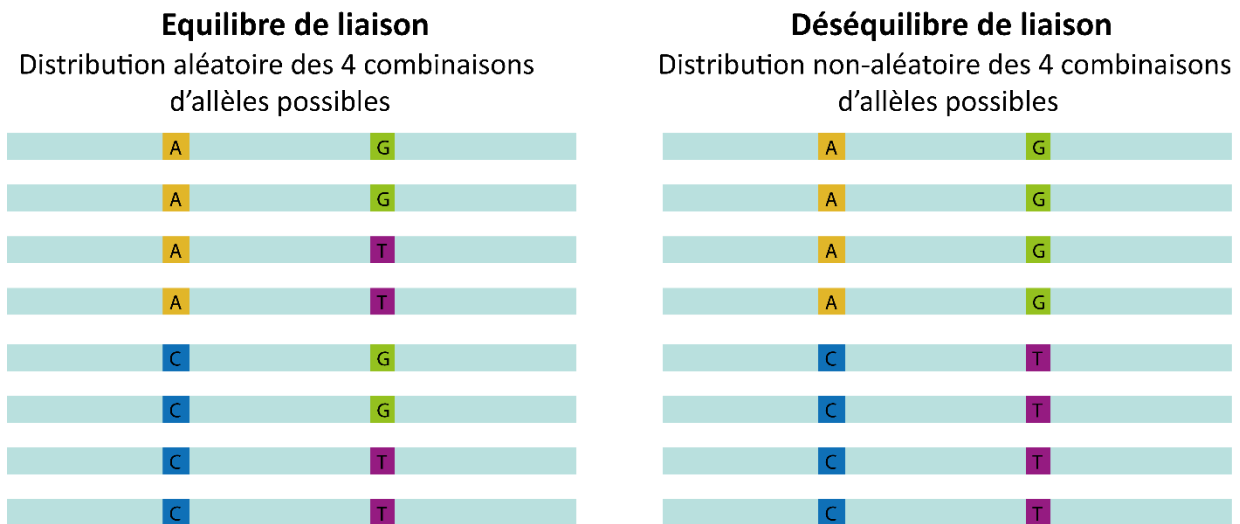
Equilibre de liaison
Distribution aléatoire des 4 combinaisons d'allèles possibles

A G
A G
A T
A T
C G
C G
C T
C T

Déséquilibre de liaison
Distribution non-aléatoire des 4 combinaisons d'allèles possibles

A G
A G
A G
A G
C T
C T
C T
C T